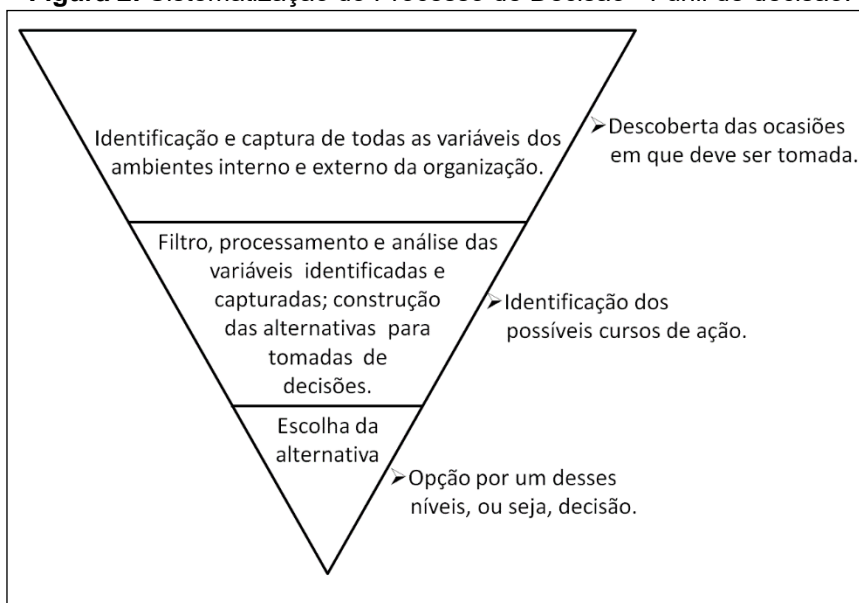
Figura 2: Sistematização do Processo de Decisão - Funil de decisão.

Identificação e captura de todas as variáveis dos ambientes interno e externo da organização.

➢Descoberta das ocasiões em que deve ser tomada.

Filtro, processamento e análise das variáveis identificadas e capturadas; construção das alternativas para tomadas de decisões.

➢Identificação dos possíveis cursos de ação.

Escolha da alternativa

➢Opção por um desses níveis, ou seja, decisão.